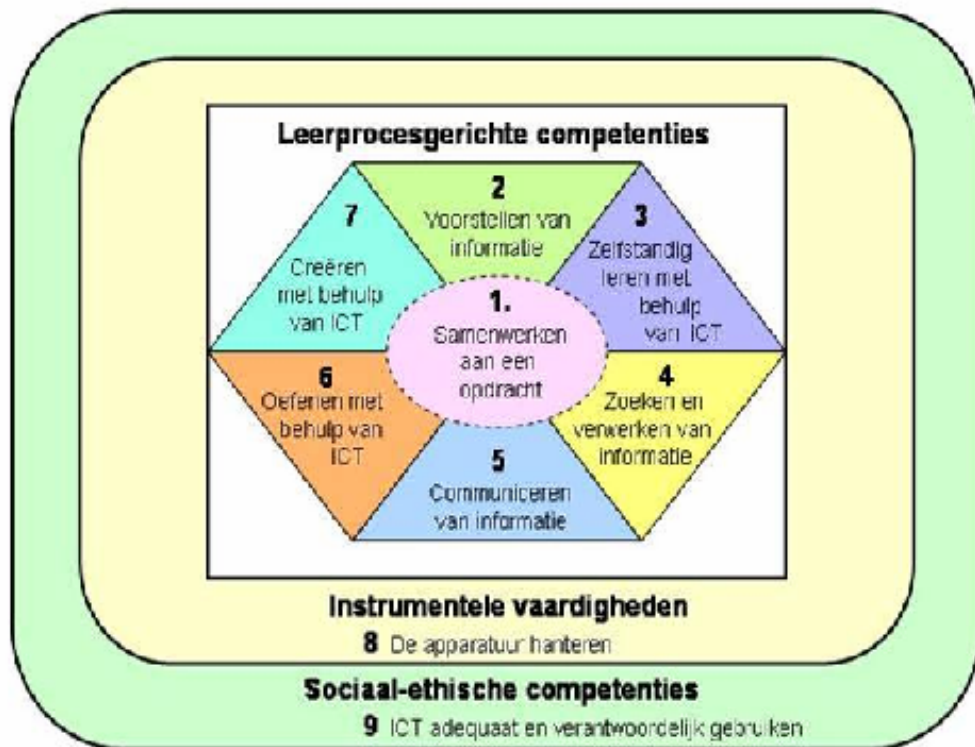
Leerprocesgerichte competenties

2
Voorstellen van informatie

3
Zelfstandig leren met behulp van ICT

4
Zoeken en verwerken van informatie

5
Communiceren van informatie

6
Oefenen met behulp van ICT

7
Creëren met behulp van ICT

1.
Samenwerken aan een opdracht

Instrumentele vaardigheden
8 De apparatuur hanteren

Sociaal-ethische competenties
9 ICT adequaat en verantwoordelijk gebruiken